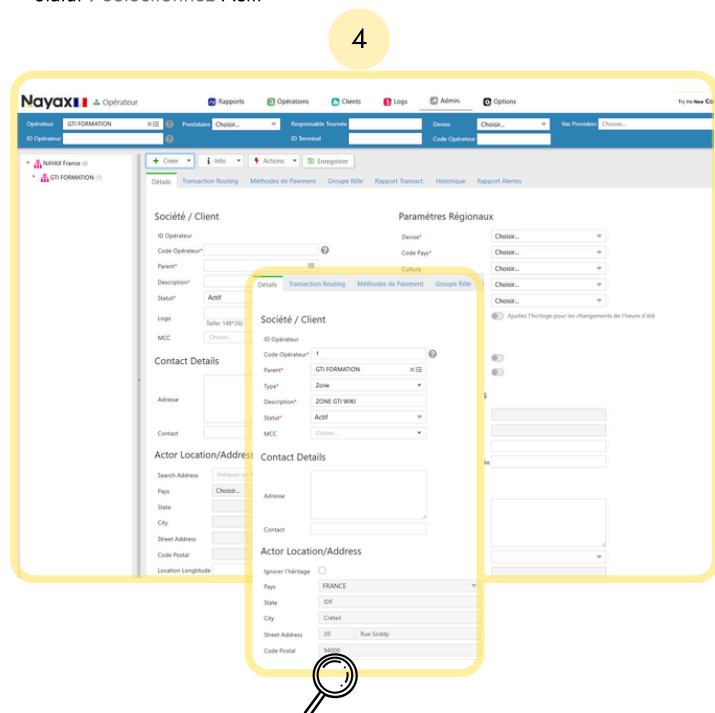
4

Nayax Opérateur

Rapports Opérations Clients Logs Admin. Options

Try the New

Opérateur GTI FORMATION Prestataire Choisir... Responsable Tournée Devise Choisir... Vas Providers Choisir...

ID Opérateur ID Terminal Code Opérateur

NAYAX France
GTI FORMATION

Créer Info Actions Enregistrer

Détails Transaction Routing Méthodes de Paiement Groupe Rôle Rapport Transact. Historique Rapport Alertes

Société / Client

ID Opérateur
Code Opérateur*
Parent*
Description*
Statut* Actif
Logo
Taille: 145*25
MCC Choisir...

Contact Details

Adresse

Contact

Actor Location/Address

Search Address
Pays Choisir...
State
City
Street Address
Code Postal
Location Longitude

Paramètres Régionaux

Devise* Choisir...
Code Pays* Choisir...
Culture Choisir...
Choisir...
Choisir...
Ajustez l'horloge pour les changements de l'heure d'été

Détails Transaction Routing Méthodes de Paiement Groupe Rôle

Société / Client

ID Opérateur
Code Opérateur* 1
Parent* GTI FORMATION
Type* Zone
Description* ZONE GTI WIKI
Statut* Actif
MCC Choisir...

Contact Details

Adresse

Contact

Actor Location/Address

Ignorer l'héritage
Pays FRANCE
State IDF
City Créteil
Street Address 20 Rue Soddy
Code Postal 94000